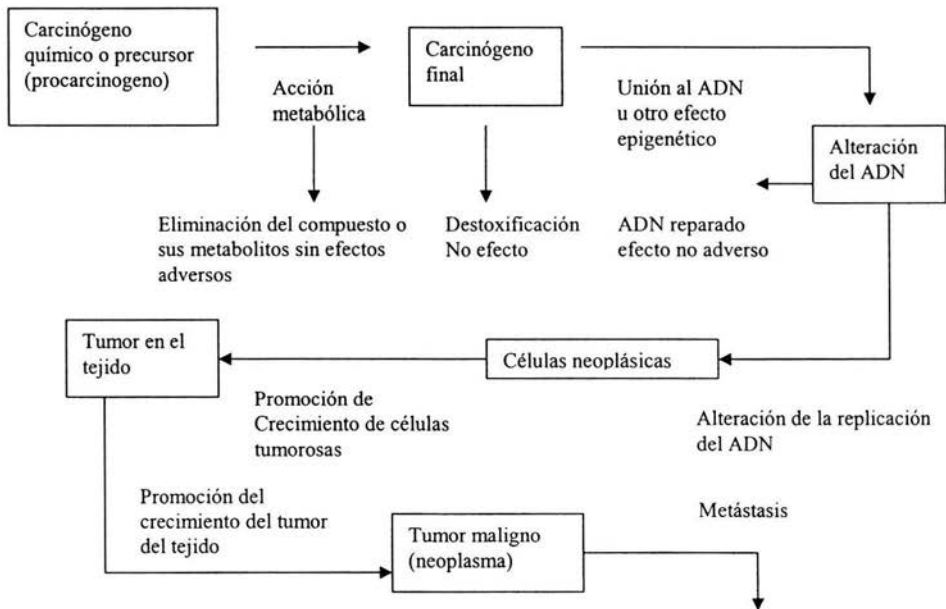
Carcinógeno químico o precursor (procarcinogeno)

Acción metabólica

Carcinógeno final

Unión al ADN u otro efecto epigenético

Alteración del ADN

Eliminación del compuesto o sus metabolitos sin efectos adversos

Destoxificación
No efecto

ADN reparado efecto no adverso

Tumor en el tejido

Células neoplásicas

Promoción de Crecimiento de células tumorosas

Alteración de la replicación del ADN

Promoción del crecimiento del tumor del tejido

Metástasis

Tumor maligno (neoplasma)